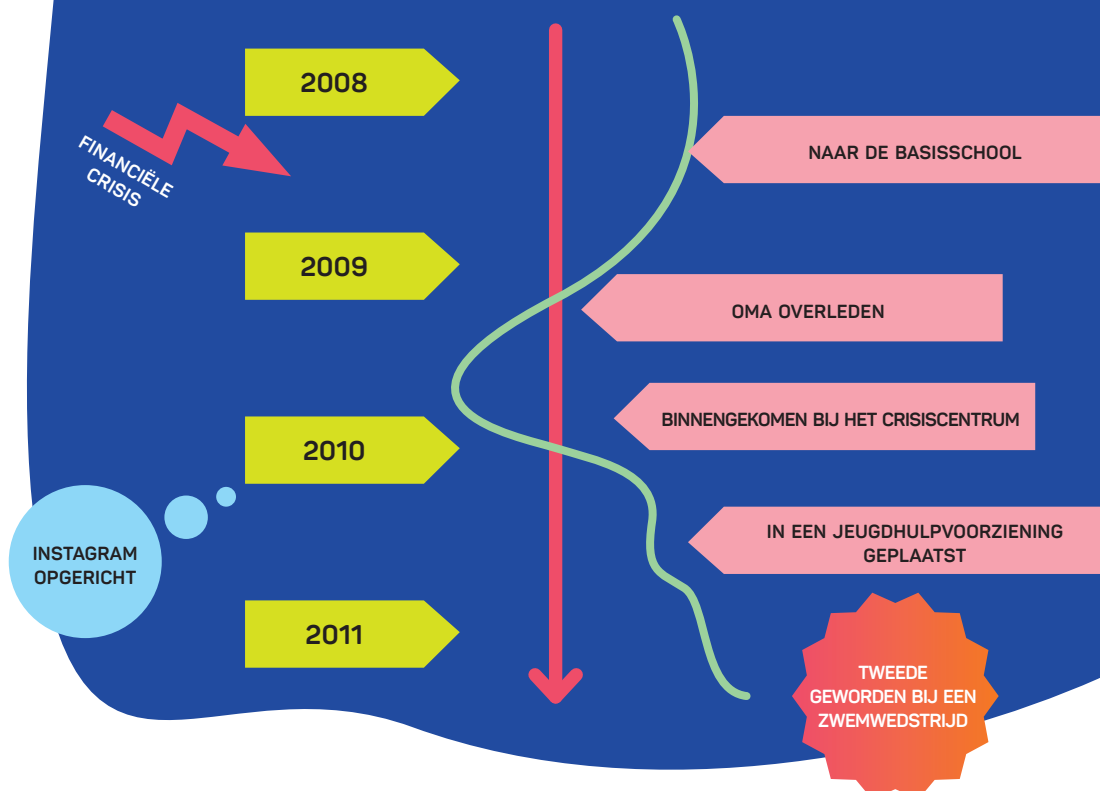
2008

FINANCIËLE CRISIS

NAAR DE BASISSCHOOL

2009

OMA OVERLEDEN

BINNENGEKOMEN BIJ HET CRISISCENTRUM

2010

INSTAGRAM OPGERICHT

IN EEN JEUGDHULPVOORZIENING GEPLAATST

2011

TWEEDE GEWORDEN BIJ EEN ZWEMWEDSTRIJD